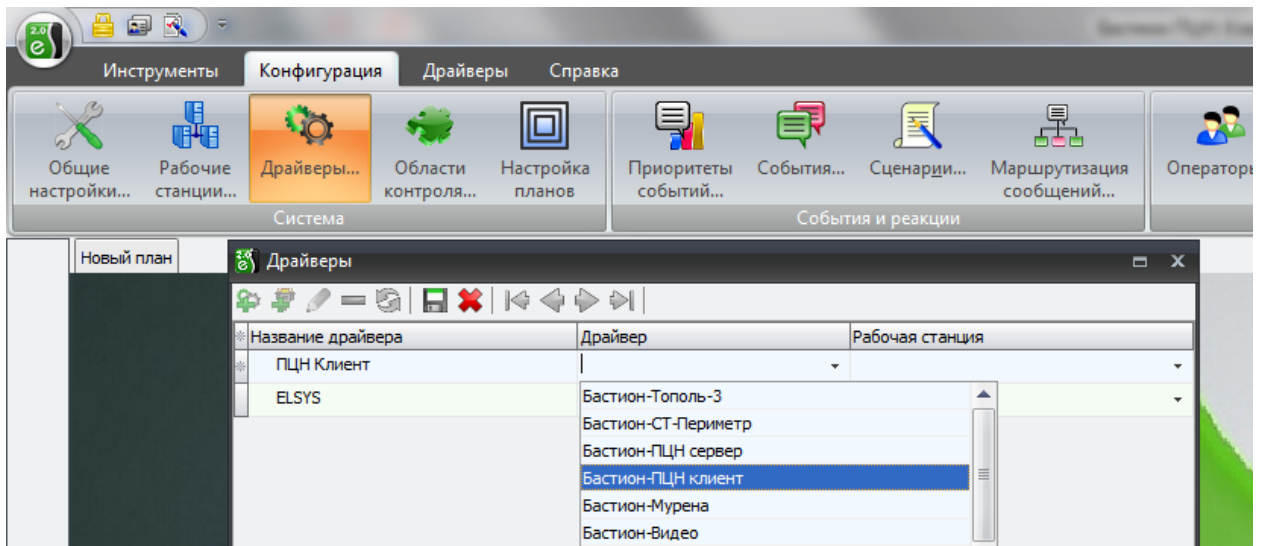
2.0

Инструменты Конфигурация Драйверы Справка

Общие настройки... Рабочие станции... Драйверы... Области контроля... Настройка планов
Система

Приоритеты событий... События... Сценарии... Маршрутизация сообщений...
События и реакции

Операторы

Новый план

Драйверы

| Название драйвера | Драйвер | Рабочая станция |
|---|---|---|
| ПЦН Клиент | | |
| ELSYS | | |

Бастион-Тополь-3
Бастион-СТ-Периметр
Бастион-ПЦН сервер
Бастион-ПЦН клиент
Бастион-Мурена
Бастион-Видео